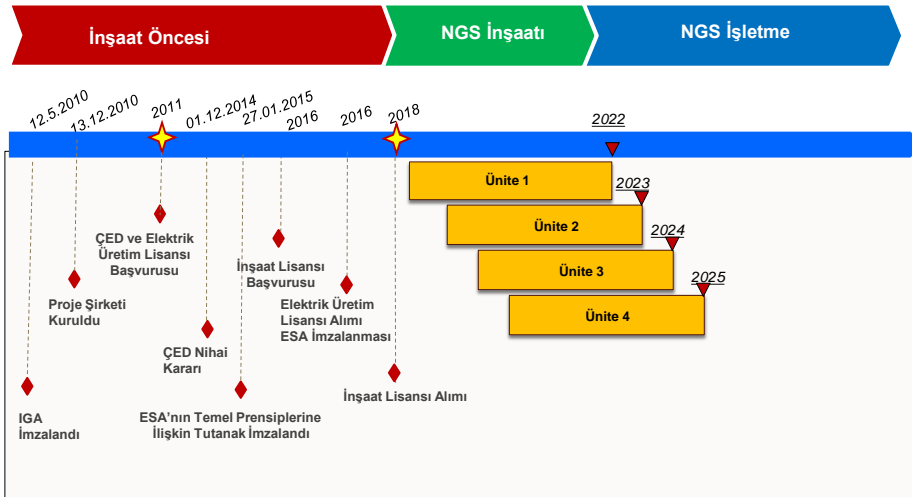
İnşaat Öncesi

NGS İnşaatı

NGS İşletme

12.5.2010
13.12.2010
2011
01.12.2014
27.01.2015
2016
2016
2018
2022
2023
2024
2025

Ünite 1
Ünite 2
Ünite 3
Ünite 4

ÇED ve Elektrik Üretim Lisansı Başvurusu

İnşaat Lisansı Başvurusu

Proje Şirketi Kuruldu

Elektrik Üretim Lisansı Alımı ESA İmzalanması

ÇED Nihai Kararı

IGA İmzalandı

ESA'nın Temel Prensiplerine İlişkin Tutanak İmzalandı

İnşaat Lisansı Alımı